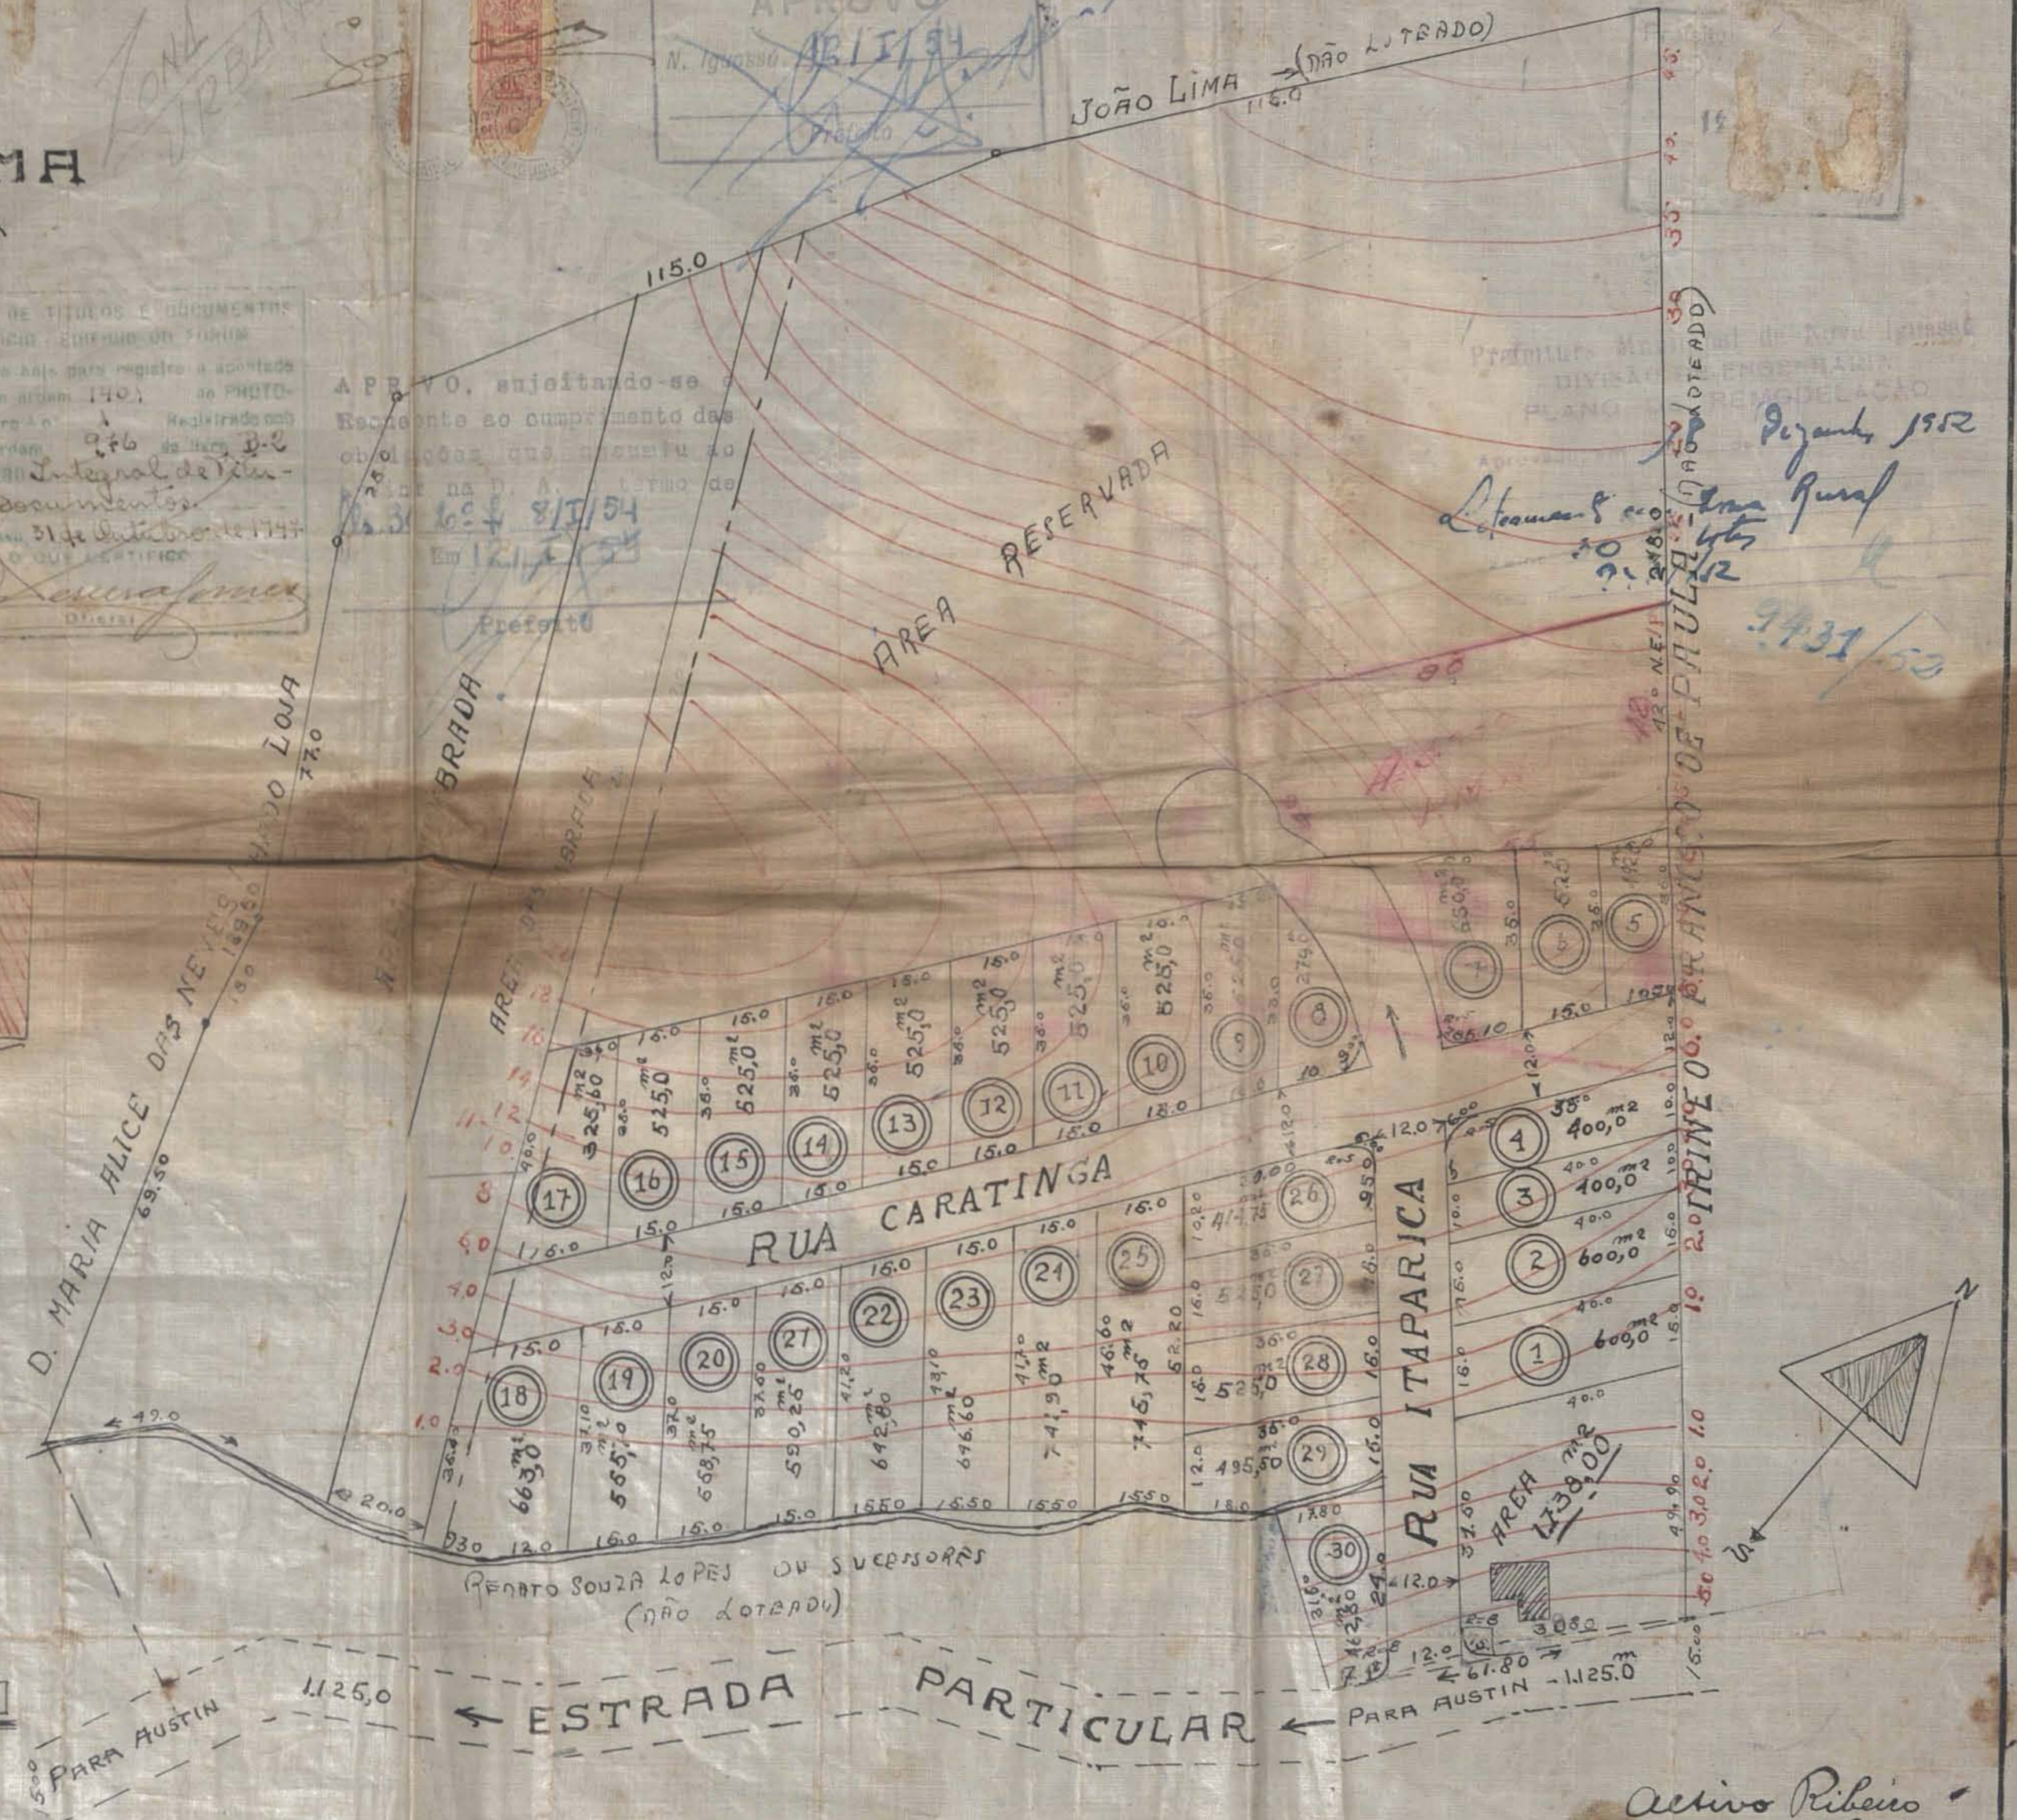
MA

APROVO
N. Iguassú 12/I/54
Prefeito

JOÃO LIMA (NÃO LOTEADO)
115.0

115.0

DE TÍTULOS E DOCUMENTOS
haja para registro e apontado
sob número 140, do PROTO-
976 de livro B-2
Integral de títu-
documentos
31 de outubro de 1953
O QUE CERTIFICO
Oficial

APROVO, sujeitando-se o
Requerente ao cumprimento das
obrigações que assumiu ao
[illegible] na D. A. termo de
fls. 30 do L. 8/I/54
Em 12/I/54
Prefeito

Prefeitura Municipal de Nova Iguassú
DIVISÃO DE ENGENHARIA
PLANO DE REMODELAÇÃO

Dezembro 1952
Loteamento em zona rural
30 lotes
9/12/52
9431/52

ÁREA RESERVADA

D. MARIA ALICE DAS NEVES MACHADO LOJA
69.50
77.0

RUA CARATINGA

RUA ITAPARICA

IRINEO FRANCISCO DE PAULA (NÃO LOTEADO)

1 600,0 m²
2 600,0 m²
3 400,0 m²
4 400,0 m²
5
6
7
8
9
10 525,0 m²
11 525,0 m²
12 525,0 m²
13 525,0 m²
14 525,0 m²
15 525,0 m²
16 525,0 m²
17
18 663,0 m²
19 555,0 m²
20 658,75 m²
21 590,25 m²
22 642,80 m²
23 616,60 m²
24 741,90 m²
25 745,75 m²
26 414,75
27 525,0
28 525,0
29 495,50
30

ÁREA 1138,00 m²

RENATO SOUZA LOPES OU SUCESSORES
(NÃO LOTEADO)

1.125,0
← ESTRADA PARTICULAR ←
PARA AUSTIN
PARA AUSTIN 1.125,0 m
61.80

N

Activo Ribeiro